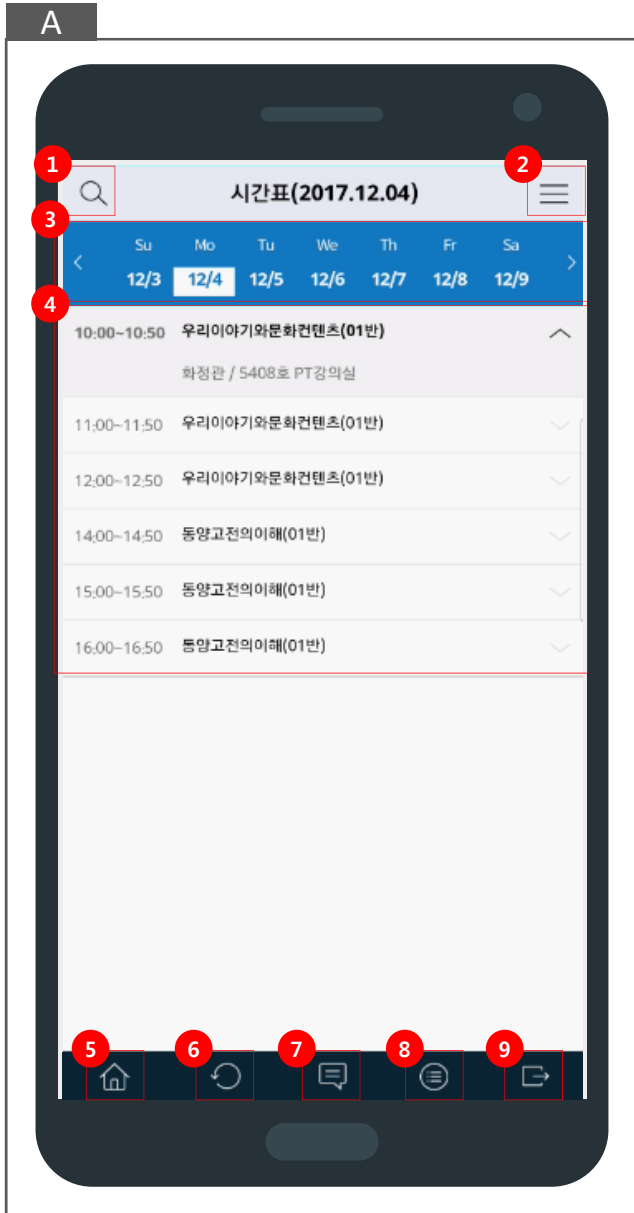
A

1

2

시간표(2017.12.04)

3

Su Mo Tu We Th Fr Sa

12/3 12/4 12/5 12/6 12/7 12/8 12/9

4

10:00~10:50 우리이야기와문화컨텐츠(01반)

화정관 / 5408호 PT강의실

11:00~11:50 우리이야기와문화컨텐츠(01반)

12:00~12:50 우리이야기와문화컨텐츠(01반)

14:00~14:50 동양고전의이해(01반)

15:00~15:50 동양고전의이해(01반)

16:00~16:50 동양고전의이해(01반)

5 6 7 8 9